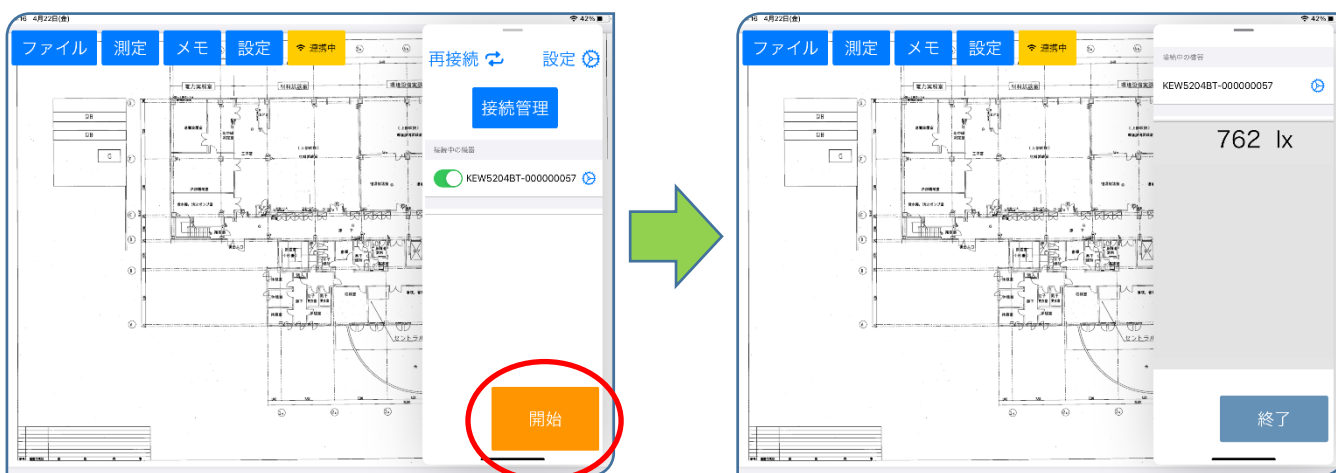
16 4月22日(金)
42%
ファイル
測定
メモ
設定
連携中
再接続
設定
接続管理
接続中の機器
KEW5204BT-000000057
開始

16 4月22日(金)
42%
ファイル
測定
メモ
設定
連携中
接続中の機器
KEW5204BT-000000057
762 lx
終了